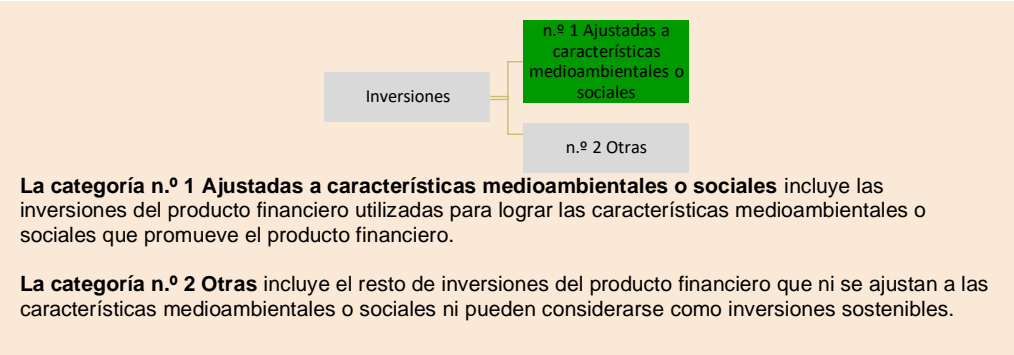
Inversiones

n.º 1 Ajustadas a características medioambientales o sociales

n.º 2 Otras

**La categoría n.º 1 Ajustadas a características medioambientales o sociales** incluye las inversiones del producto financiero utilizadas para lograr las características medioambientales o sociales que promueve el producto financiero.

**La categoría n.º 2 Otras** incluye el resto de inversiones del producto financiero que ni se ajustan a las características medioambientales o sociales ni pueden considerarse como inversiones sostenibles.